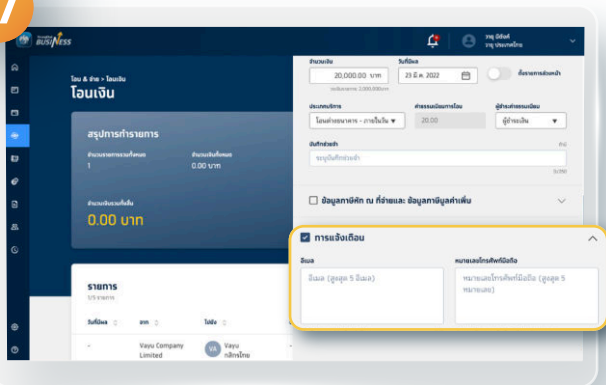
BUSINESS

วายุ มีเดีย
วายุ ประเทศไทย

โอน & จ่าย > โอนเงิน
โอนเงิน

สรุปการทำรายการ
จำนวนรายการทั้งหมด
1
จำนวนเงินทั้งหมด
0.00 บาท

จำนวนเงินรวมทั้งสิ้น
0.00 บาท

รายการ
1/5 รายการ
วันที่โอน
จาก
โอนถึง
-
Vayu Company Limited
VA
Vayu กสิกรไทย

จำนวนเงิน
20,000.00 บาท
ไม่เกินวงเงิน 2,000,000บาท
วันที่โอน
23 มี.ค. 2022
ตั้งรายการล่วงหน้า

ประเภทบริการ
โอนต่างธนาคาร - ภายในวัน
ค่าธรรมเนียมการโอน
20.00
ผู้ชำระค่าธรรมเนียม
ผู้ส่งเงิน

บันทึกช่วยจำ
ระบุบันทึกช่วยจำ
0/50

ข้อมูลภาษีหัก ณ ที่จ่ายและ ข้อมูลภาษีมูลค่าเพิ่ม

การแจ้งเตือน
อีเมล
อีเมล (สูงสุด 5 อีเมล)
หมายเลขโทรศัพท์มือถือ
หมายเลขโทรศัพท์มือถือ (สูงสุด 5 หมายเลข)